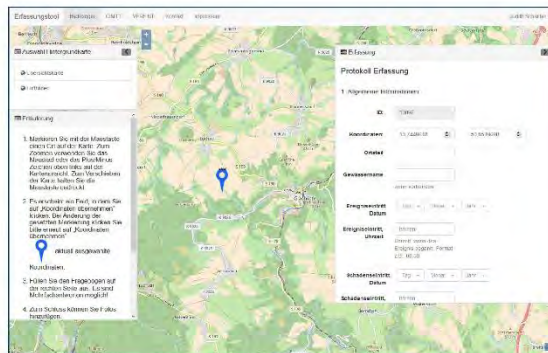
Erfassungstool Startseite Karte Hilfe Kontakt Impressum

Auswahl Hintergrundkarte

Luftbild

Erfassung

1. Markieren Sie mit der Maustaste einen Ort auf der Karte. Zum Zoomen verwenden Sie das Mausrad oder das Plus/Minus Zeichen oben links auf der Kartenansicht. Zum Verschieben der Karte halten Sie die Maustaste gedrückt.

2. Prüfen Sie den Punkt, ob dann Sie auf „Koordinaten übernehmen" klicken. Bei Änderung der gewählten Markierung klicken Sie bitte erneut auf „Koordinaten übernehmen".

aktuell ausgewählte Koordinaten.

3. Füllen Sie den Fragebogen auf der rechten Seite aus. Es sind Mehrfachantworten möglich!

4. Zum Schluss können Sie Fotos hinzufügen.

Erfassung

Protokoll Erfassung

1. Allgemeine Informationen

ID

Koordinaten

Ortsteil

Gewässername

Ereigniseintritt Datum

Ereigniseintritt Uhrzeit

Schadenseintritt Datum

Schadenseintritt